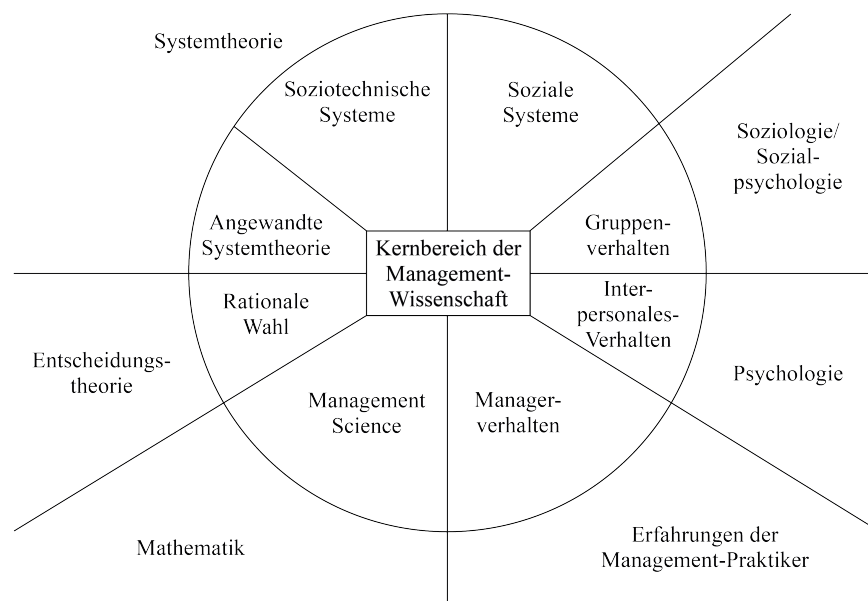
Systemtheorie

Soziotechnische Systeme

Soziale Systeme

Soziologie/ Sozialpsychologie

Angewandte Systemtheorie

Kernbereich der Management-Wissenschaft

Gruppenverhalten

Rationale Wahl

Interpersonales-Verhalten

Entscheidungstheorie

Psychologie

Management Science

Managerverhalten

Mathematik

Erfahrungen der Management-Praktiker